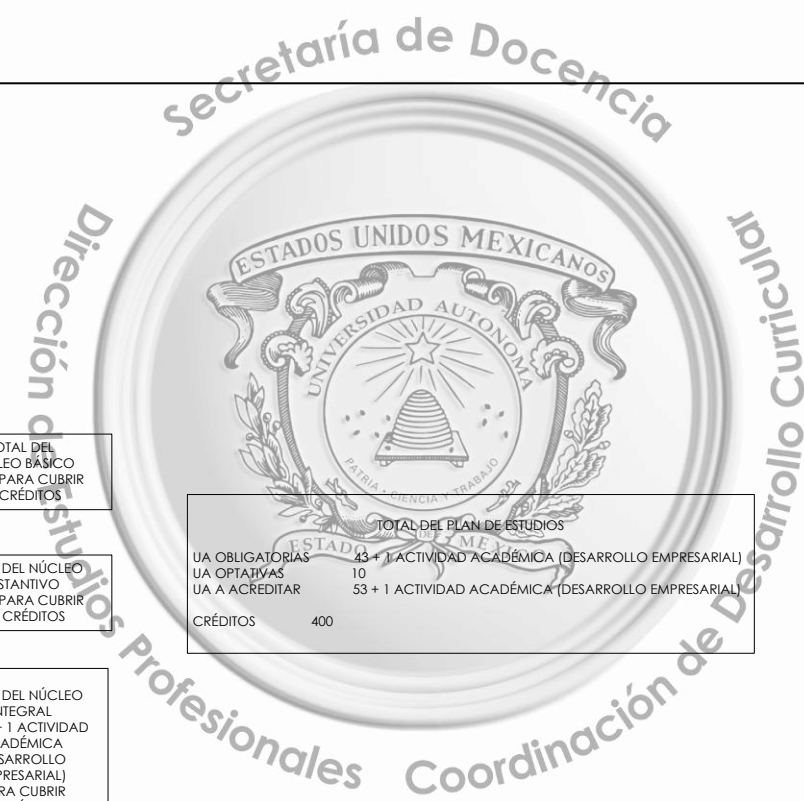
Secretaría de Docencia

Dirección de Estudios Profesionales

Coordinación de Desarrollo Curricular

ESTADOS UNIDOS MEXICANOS

UNIVERSIDAD AUTÓNOMA DEL ESTADO DE MÉXICO

PATRIA · CIENCIA Y TRABAJO

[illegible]OTAL DEL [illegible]LEO BÁSICO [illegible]PARA CUBRIR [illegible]CRÉDITOS

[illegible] DEL NÚCLEO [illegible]STANTIVO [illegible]PARA CUBRIR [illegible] CRÉDITOS

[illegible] DEL NÚCLEO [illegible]NTEGRAL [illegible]- 1 ACTIVIDAD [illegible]ADÉMICA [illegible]SARROLLO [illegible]PRESARIAL) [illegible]RA CUBRIR

TOTAL DEL PLAN DE ESTUDIOS

| | |
|---|---|
| UA OBLIGATORIAS | 43 + 1 ACTIVIDAD ACADÉMICA (DESARROLLO EMPRESARIAL) |
| UA OPTATIVAS | 10 |
| UA A ACREDITAR | 53 + 1 ACTIVIDAD ACADÉMICA (DESARROLLO EMPRESARIAL) |
| CRÉDITOS | 400 |